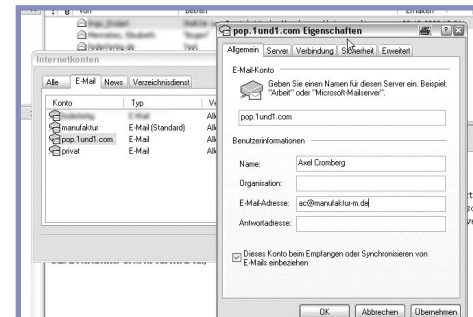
Betreff
Erhalten
pop.1und1.com Eigenschaften
Allgemein | Server | Verbindung | Sicherheit | Erweitert
E-Mail-Konto
Geben Sie einen Namen für diesen Server ein. Beispiel: "Arbeit" oder "Microsoft-Mailserver".
pop.1und1.com
Benutzerinformationen
Name: Axel Cromberg
Organisation:
E-Mail-Adresse: ac@manufaktur-m.de
Antwortadresse:
Dieses Konto beim Empfangen oder Synchronisieren von E-Mails einbeziehen
OK | Abbrechen | Übernehmen

Internetkonten
Alle | E-Mail | News | Verzeichnisdienst
| Konto | Typ | Ve |
|---|---|---|
| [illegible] | E-Mail | Alk |
| manufaktur | E-Mail (Standard) | Alk |
| pop.1und1.com | E-Mail | Alk |
| privat | E-Mail | Alk |